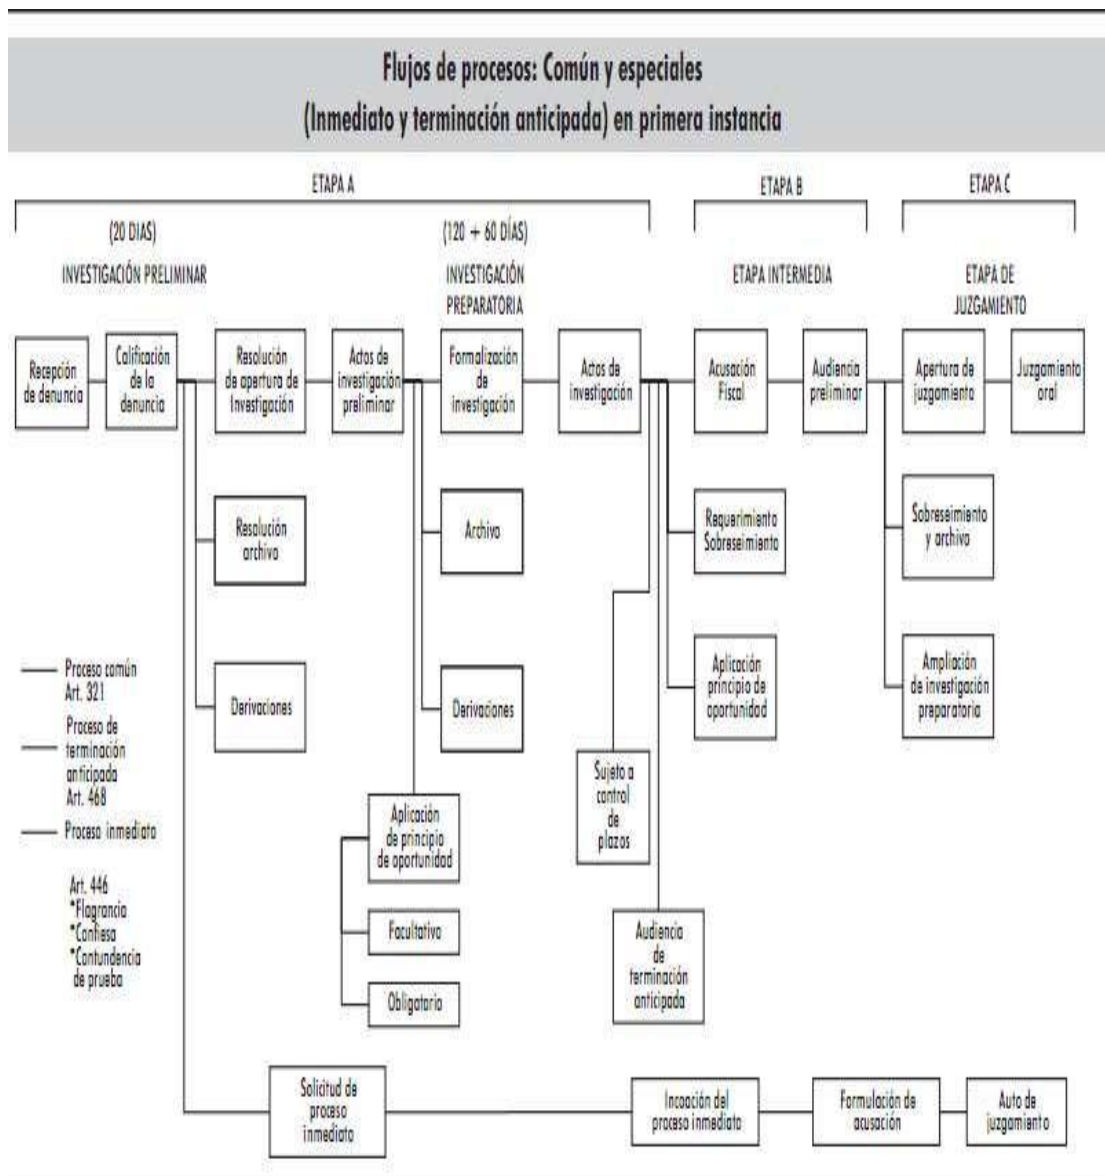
Flujos de procesos: Común y especiales
(Inmediato y terminación anticipada) en primera instancia

ETAPA A

ETAPA B

ETAPA C

(20 DIAS)
INVESTIGACIÓN PRELIMINAR

(120 + 60 DÍAS)
INVESTIGACIÓN PREPARATORIA

ETAPA INTERMEDIA

ETAPA DE JUZGAMIENTO

Recepción de denuncia

Calificación de la denuncia

Resolución de apertura de Investigación

Actos de investigación preliminar

Formalización de investigación

Actos de investigación

Acusación Fiscal

Audiencia preliminar

Apertura de juzgamiento

Juzgamiento oral

Resolución archivo

Archivo

Requerimiento Sobreseimiento

Sobreseimiento y archivo

Derivaciones

Derivaciones

Aplicación principio de oportunidad

Ampliación de investigación preparatoria

Sujeto a control de plazos

Proceso común Art. 321

Proceso de terminación anticipada Art. 468

Proceso inmediato

Art. 446
*Flagrancia
*Confiesa
*Contundencia de prueba

Aplicación de principio de oportunidad

Facultativo

Obligatorio

Audiencia de terminación anticipada

Solicitud de proceso inmediato

Incoación del proceso inmediato

Formulación de acusación

Auto de juzgamiento